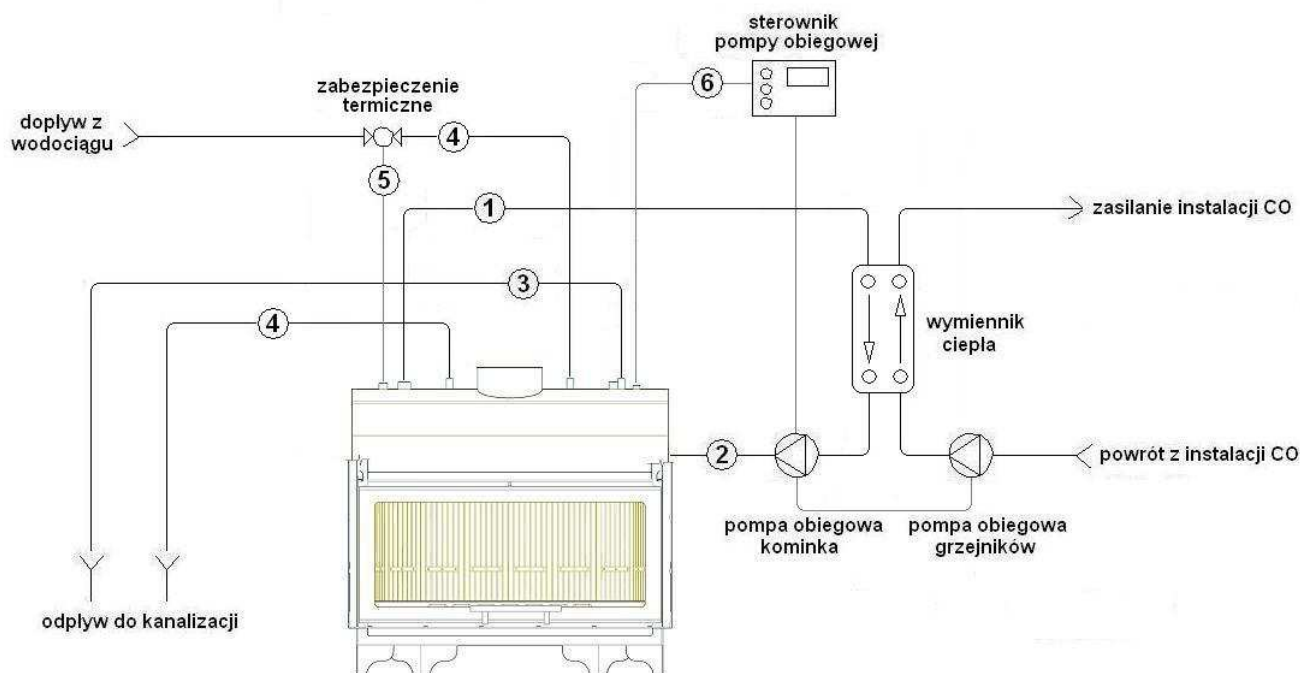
sterownik pompy obiegowej

zabezpieczenie termiczne

dopływ z wodociągu

6

4

5

1

zasilanie instalacji CO

3

4

wymiennik ciepła

2

powrót z instalacji CO

pompa obiegowa kominka

pompa obiegowa grzejników

odpływ do kanalizacji